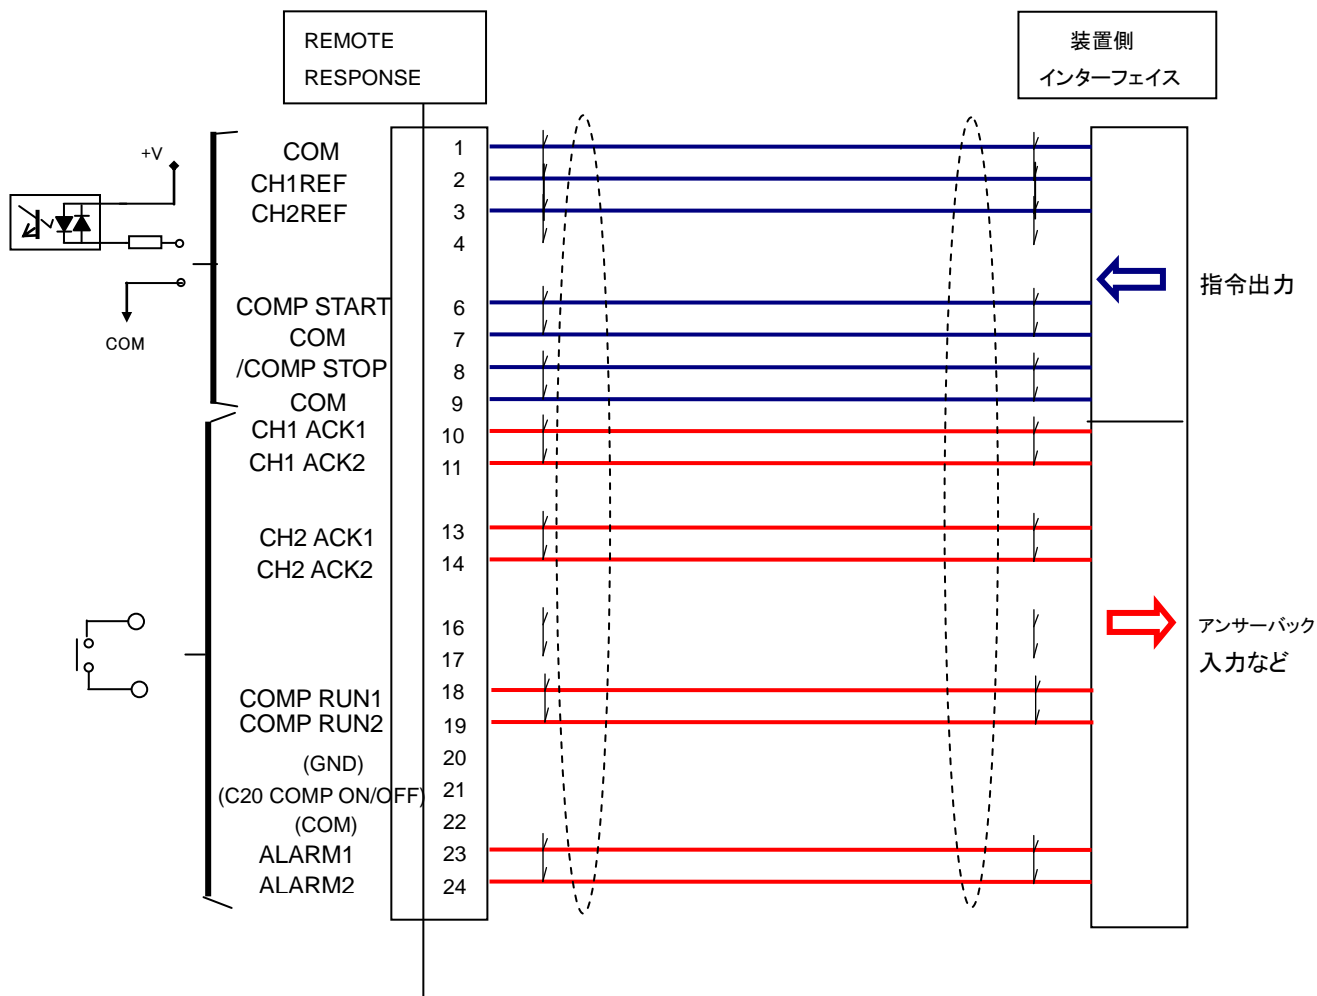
REMOTE RESPONSE

装置側
インターフェイス

+V

COM

COM
CH1REF
CH2REF

COMP START
COM
/COMP STOP
COM
CH1 ACK1
CH1 ACK2

CH2 ACK1
CH2 ACK2

COMP RUN1
COMP RUN2
(GND)
(C20 COMP ON/OFF)
(COM)
ALARM1
ALARM2

1
2
3
4
6
7
8
9
10
11
13
14
16
17
18
19
20
21
22
23
24

指令出力

アンサーバック
入力など